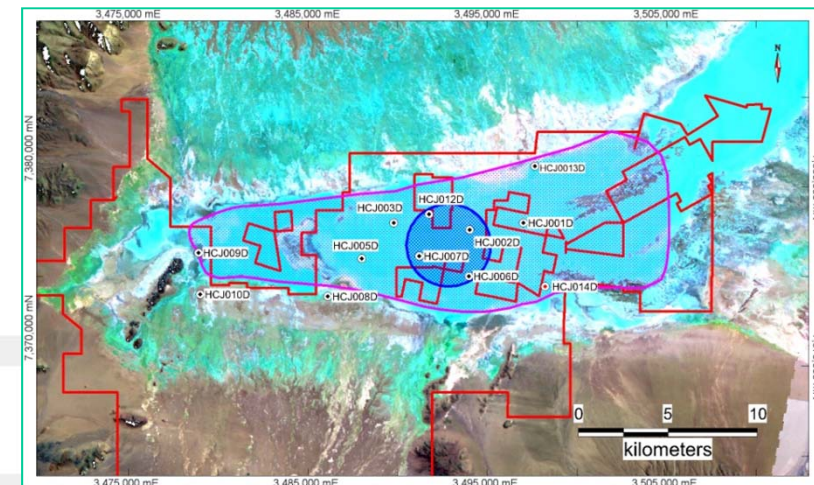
3,475,000 mE
3,485,000 mE
3,495,000 mE
3,505,000 mE

N

7,380,000 mN

7,370,000 mN

HCJ0013D
HCJ012D
HCJ003D
HCJ001D
HCJ005D
HCJ002D
HCJ009D
HCJ007D
HCJ006D
HCJ014D
HCJ010D
HCJ008D

0
5
10
kilometers

3,475,000 mE
3,485,000 mE
3,495,000 mE
3,505,000 mE